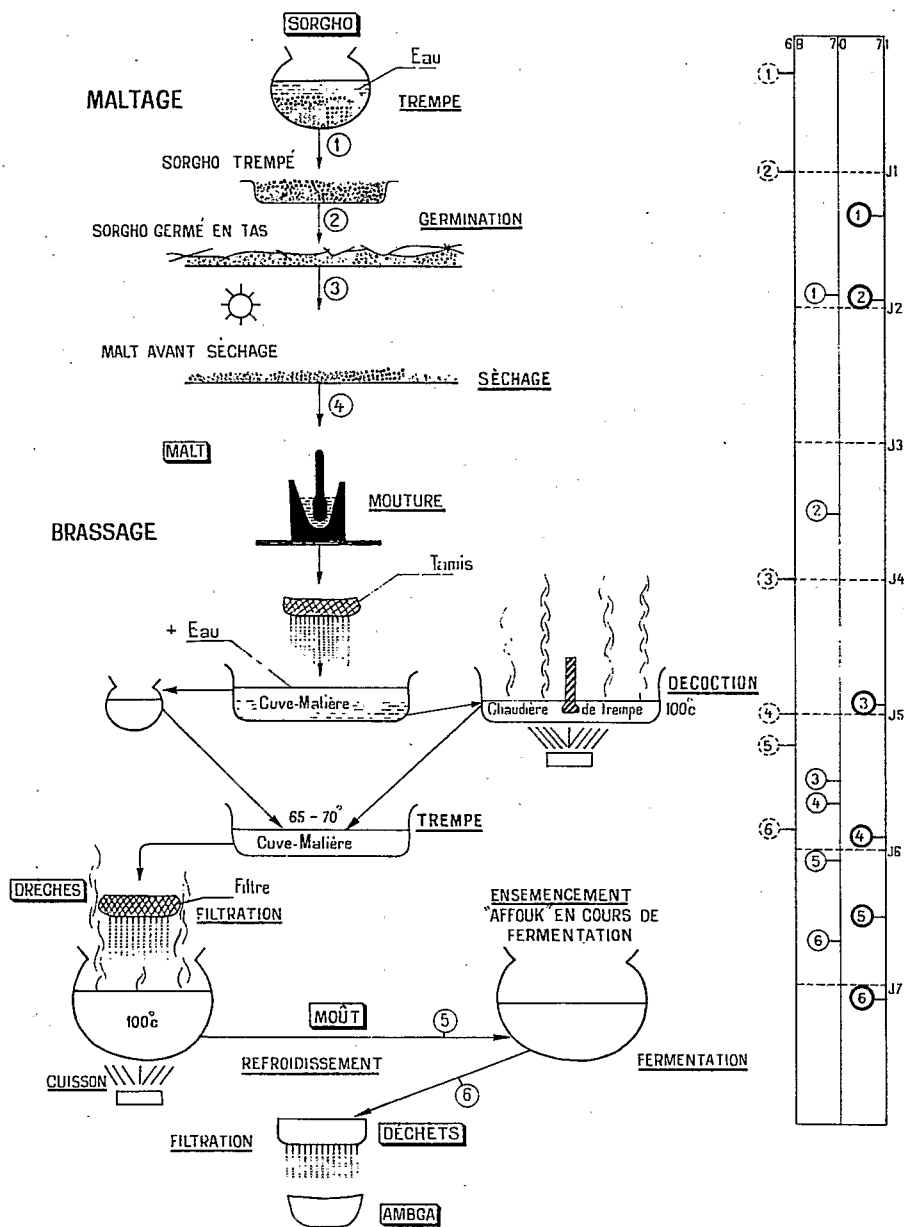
SORGHO

Eau

MALTAGE

TREMPE

①

SORGHO TREMPÉ

②

GERMINATION

SORGHO GERMÉ EN TAS

③

MALT AVANT SÈCHAGE

SÈCHAGE

④

MALT

MOUTURE

BRASSAGE

Tamis

+ Eau

Cuve-Malière

Chaudière de trempe

DECOCTION

100°c

65 – 70°

TREMPE

Cuve-Malière

DRECHES

Filtre

FILTRATION

ENSEMENCEMENT "AFFOUK" EN COURS DE FERMENTATION

100°c

MOÛT

⑤

REFROIDISSEMENT

FERMENTATION

CUISSON

⑥

FILTRATION

DÉCHETS

AMBGA

68 70 70 71

①

②

J1

①

①

②

J2

J3

②

③

J4

④

③

J5

⑤

③

④

⑥

④

⑤

J6

⑤

⑥

J7

⑥